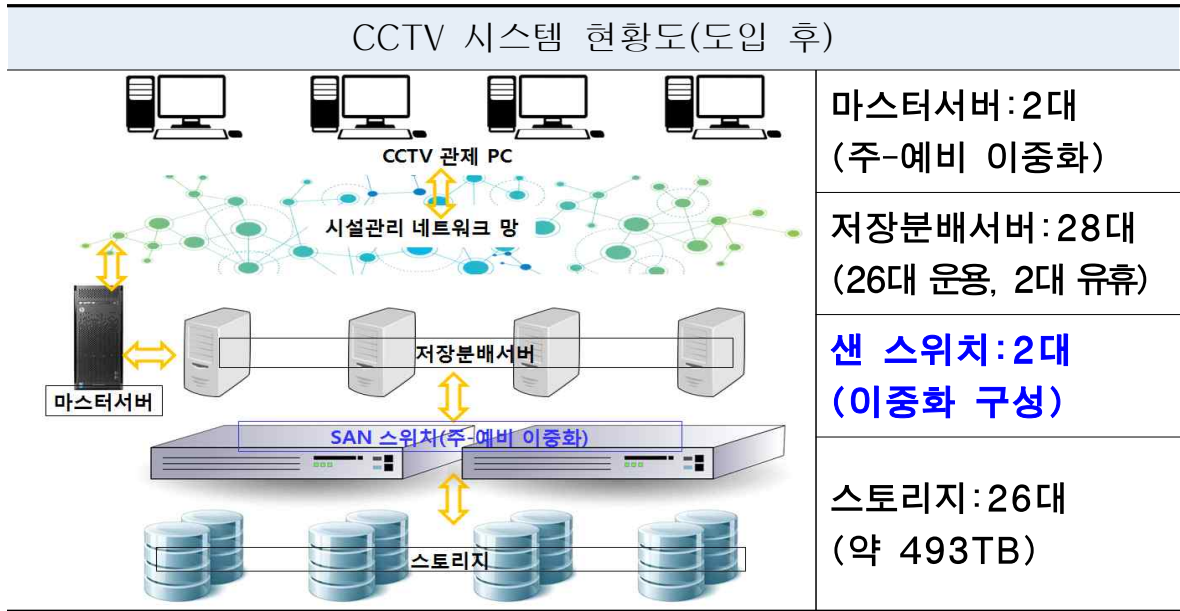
CCTV 시스템 현황도(도입 후)

CCTV 관제 PC

시설관리 네트워크 망

마스터서버

저장분배서버

SAN 스위치(주-예비 이중화)

스토리지

| 마스터서버:2대 (주-예비 이중화) |
|---|
| 저장분배서버:28대 (26대 운용, 2대 유휴) |
| 샌 스위치:2대 (이중화 구성) |
| 스토리지:26대 (약 493TB) |